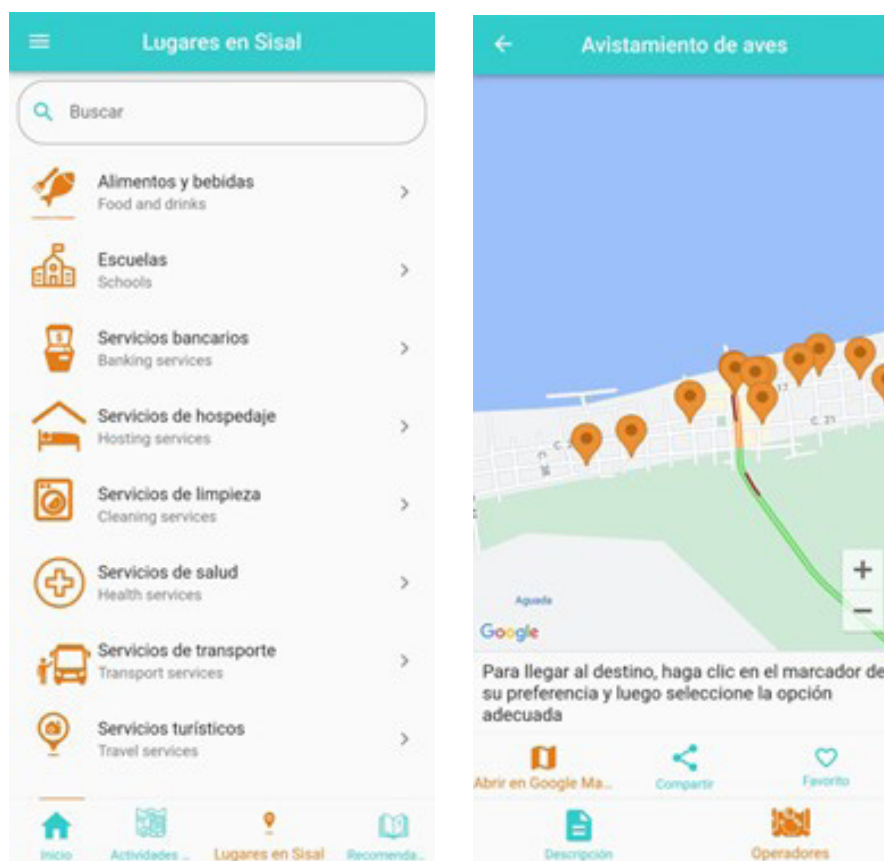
Lugares en Sisal

Buscar

Alimentos y bebidas
Food and drinks

Escuelas
Schools

Servicios bancarios
Banking services

Servicios de hospedaje
Hosting services

Servicios de limpieza
Cleaning services

Servicios de salud
Health services

Servicios de transporte
Transport services

Servicios turísticos
Travel services

Inicio Actividades ... Lugares en Sisal Recomenda...

Avistamiento de aves

C. 21

Aguada

Google

+
−

Para llegar al destino, haga clic en el marcador de su preferencia y luego seleccione la opción adecuada

Abrir en Google Ma... Compartir Favorito

Descripción Operadores